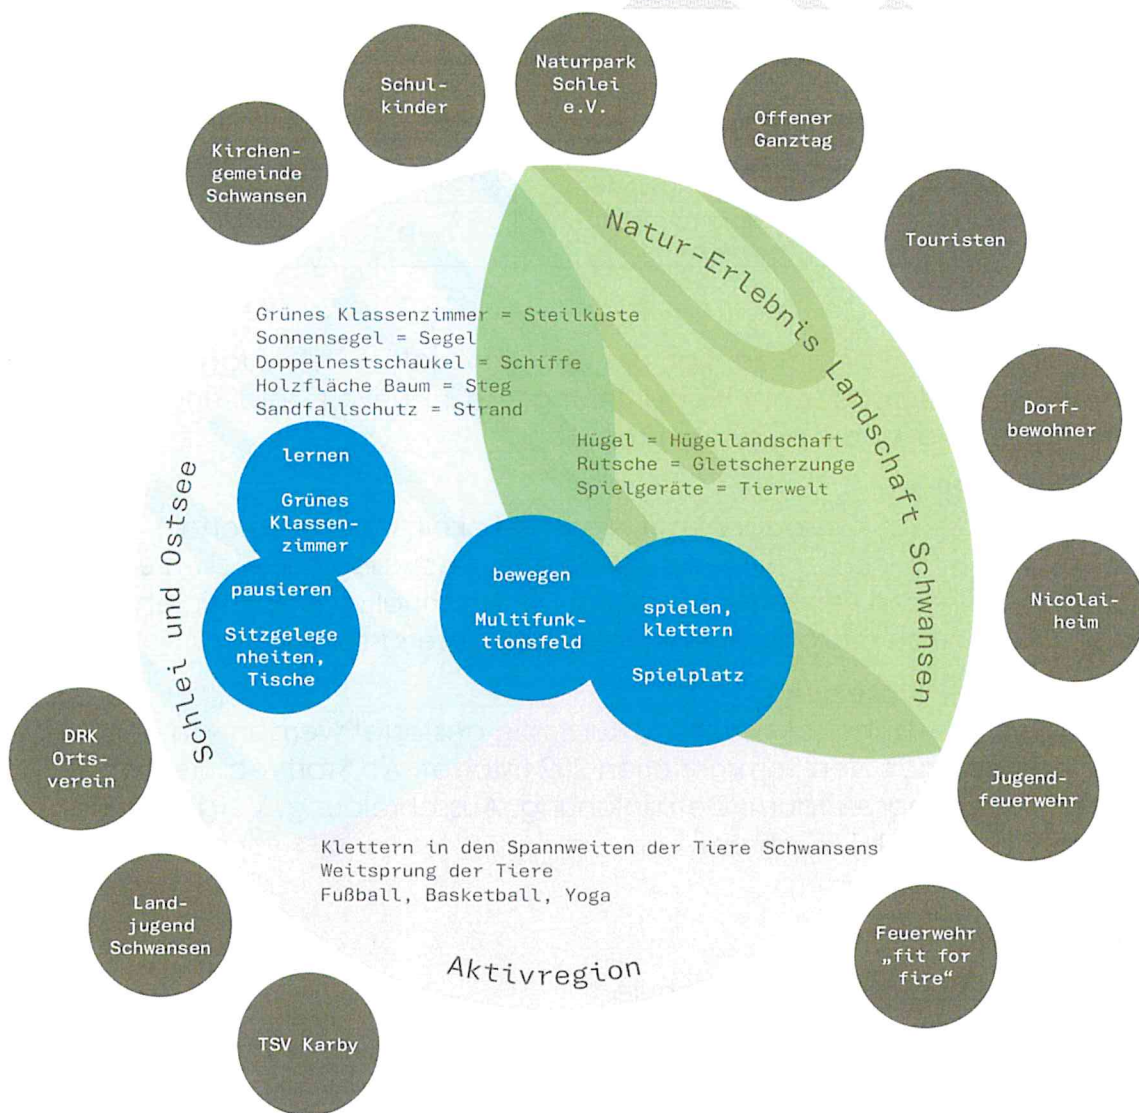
Schulkinder

Naturpark Schlei e.V.

Offener Ganztag

Kirchengemeinde Schwansen

Touristen

Natur-Erlebnis Landschaft Schwansen

Grünes Klassenzimmer = Steilküste
Sonnensegel = Segel
Doppelnestschaukel = Schiffe
Holzfläche Baum = Steg
Sandfallschutz = Strand

Dorfbewohner

Hügel = Hügellandschaft
Rutsche = Gletscherzunge
Spielgeräte = Tierwelt

Schlei und Ostsee

lernen

Grünes Klassenzimmer

pausieren

Sitzgelegenheiten, Tische

bewegen

Multifunktionsfeld

spielen, klettern

Spielplatz

Nicolaiheim

DRK Ortsverein

Jugendfeuerwehr

Klettern in den Spannweiten der Tiere Schwansens
Weitsprung der Tiere
Fußball, Basketball, Yoga

Landjugend Schwansen

Feuerwehr „fit for fire“

Aktivregion

TSV Karby